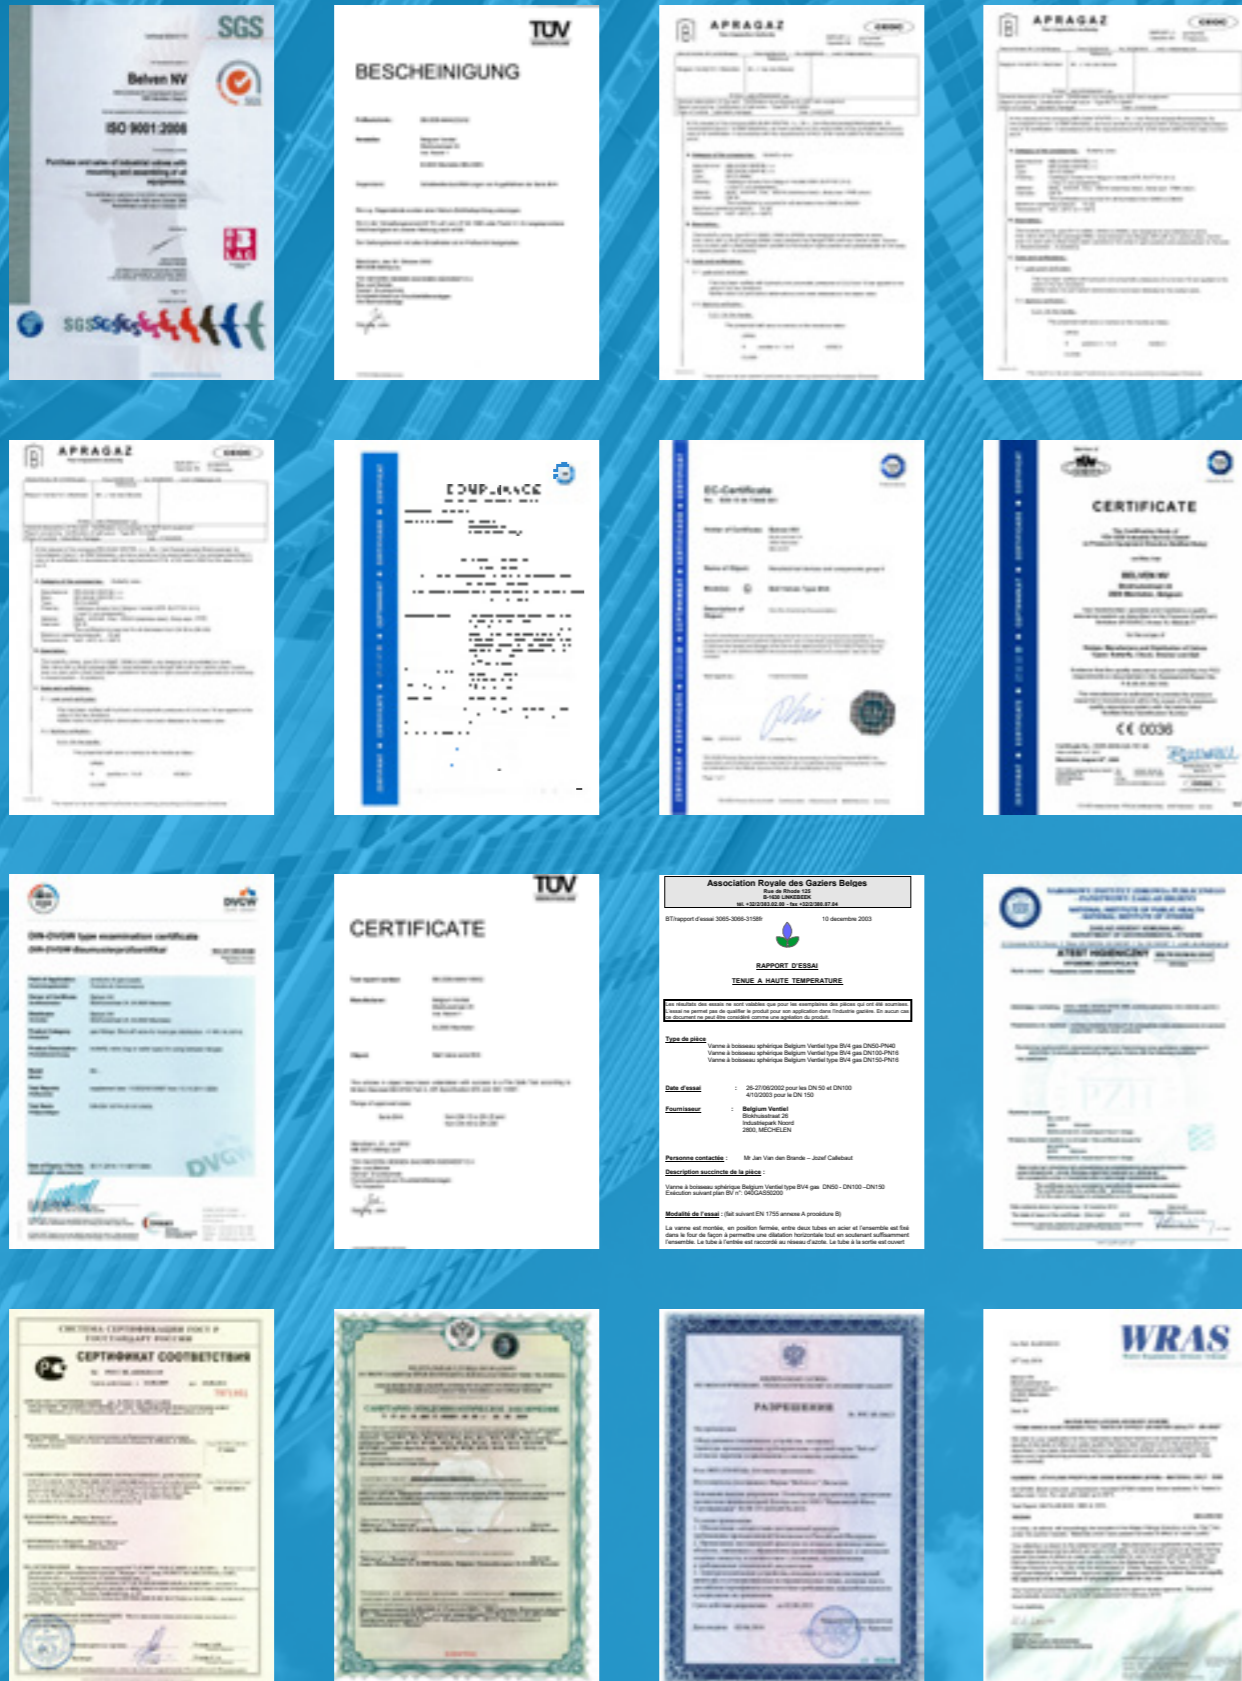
SGS

Belven NV

ISO 9001:2008

Purchase and sales of industrial valves with mounting and assembling of equipments.

TÜV

BESCHEINIGUNG

APRAGAZ

CEOC

APRAGAZ

CEOC

APRAGAZ

CEOC

COMPLIANCE

EC-Certificate

CERTIFICATE

BELVEN NV

CE 0036

DVGW

DIN-DVGW type examination certificate

DIN-DVGW-Baumusterprüfzertifikat

DVGW

TÜV

CERTIFICATE

Association Royale des Gaziers Belges
Rue de Rhode 125
B-1630 LINKEBEEK
tel. +32/2/383.02.00 - fax +32/2/380.07.04

BT/rapport d'essai 3065-3066-3158b

10 decembre 2003

RAPPORT D'ESSAI

TENUE A HAUTE TEMPERATURE

Les résultats des essais ne sont valables que pour les exemplaires des pièces qui ont été soumises. L'essai ne permet pas de qualifier le produit pour son application dans l'industrie gazière. En aucun cas ce document ne peut être considéré comme une agréation du produit.

Type de pièce
Vanne à boisseau sphérique Belgium Ventiel type BV4 gas DN50-PN40
Vanne à boisseau sphérique Belgium Ventiel type BV4 gas DN100-PN16
Vanne à boisseau sphérique Belgium Ventiel type BV4 gas DN150-PN16

Date d'essai : 26-27/06/2002 pour les DN 50 et DN100
4/10/2003 pour le DN 150

Fournisseur : Belgium Ventiel
Blokhuisstraat 26
Industriepark Noord
2800, MECHELEN

Personne contactée : Mr Jan Van den Brande – Jozef Callebaut

Description succincte de la pièce :

Vanne à boisseau sphérique Belgium Ventiel type BV4 gas DN50 - DN100 - DN150
Exécution suivant plan BV n°: 040GAS50200

Modalité de l'essai : (fait suivant EN 1755 annexe A procédure B)

La vanne est montée, en position fermée, entre deux tubes en acier et l'ensemble est fixé dans le four de façon à permettre une dilatation horizontale tout en soutenant suffisamment l'ensemble. Le tube à l'entrée est raccordé au réseau d'azote. Le tube à la sortie est ouvert

ATEST HIGIENICZNY

PZH

СЕРТИФИКАТ СООТВЕТСТВИЯ

РАЗРЕШЕНИЕ

WRAS